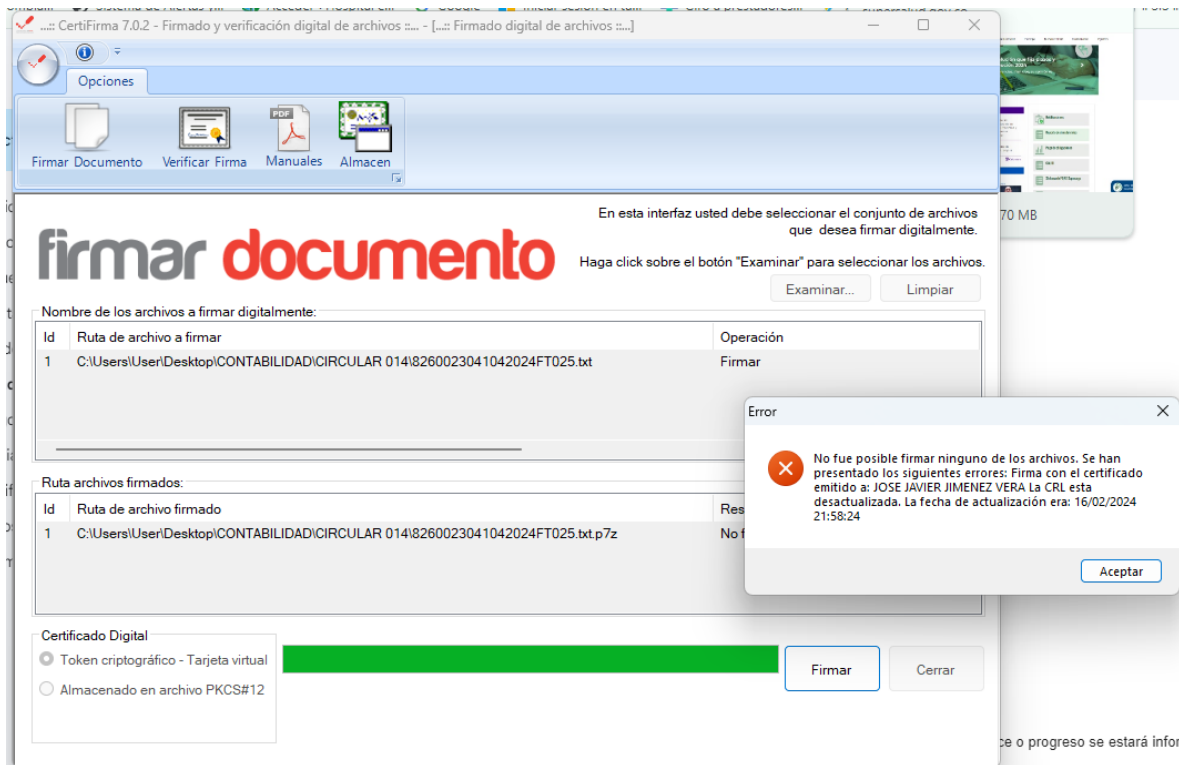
....: CertiFirma 7.0.2 - Firmado y verificación digital de archivos :... - [...: Firmado digital de archivos :...]

Opciones

Firmar Documento
Verificar Firma
Manuales
Almacen

firmar documento

En esta interfaz usted debe seleccionar el conjunto de archivos que desea firmar digitalmente.

Haga click sobre el botón "Examinar" para seleccionar los archivos.

Examinar...
Limpiar

Nombre de los archivos a firmar digitalmente:

| Id | Ruta de archivo a firmar | Operación |
|---|---|---|
| 1 | C:\Users\User\Desktop\CONTABILIDAD\CIRCULAR 014\8260023041042024FT025.txt | Firmar |

Ruta archivos firmados:

| Id | Ruta de archivo firmado | Res |
|---|---|---|
| 1 | C:\Users\User\Desktop\CONTABILIDAD\CIRCULAR 014\8260023041042024FT025.txt.p7z | No f |

Certificado Digital
Token criptográfico - Tarjeta virtual
Almacenado en archivo PKCS#12

Firmar
Cerrar

Error

No fue posible firmar ninguno de los archivos. Se han presentado los siguientes errores: Firma con el certificado emitido a: JOSE JAVIER JIMENEZ VERA La CRL esta desactualizada. La fecha de actualización era: 16/02/2024 21:58:24

Aceptar

70 MB

ce o progreso se estará infor